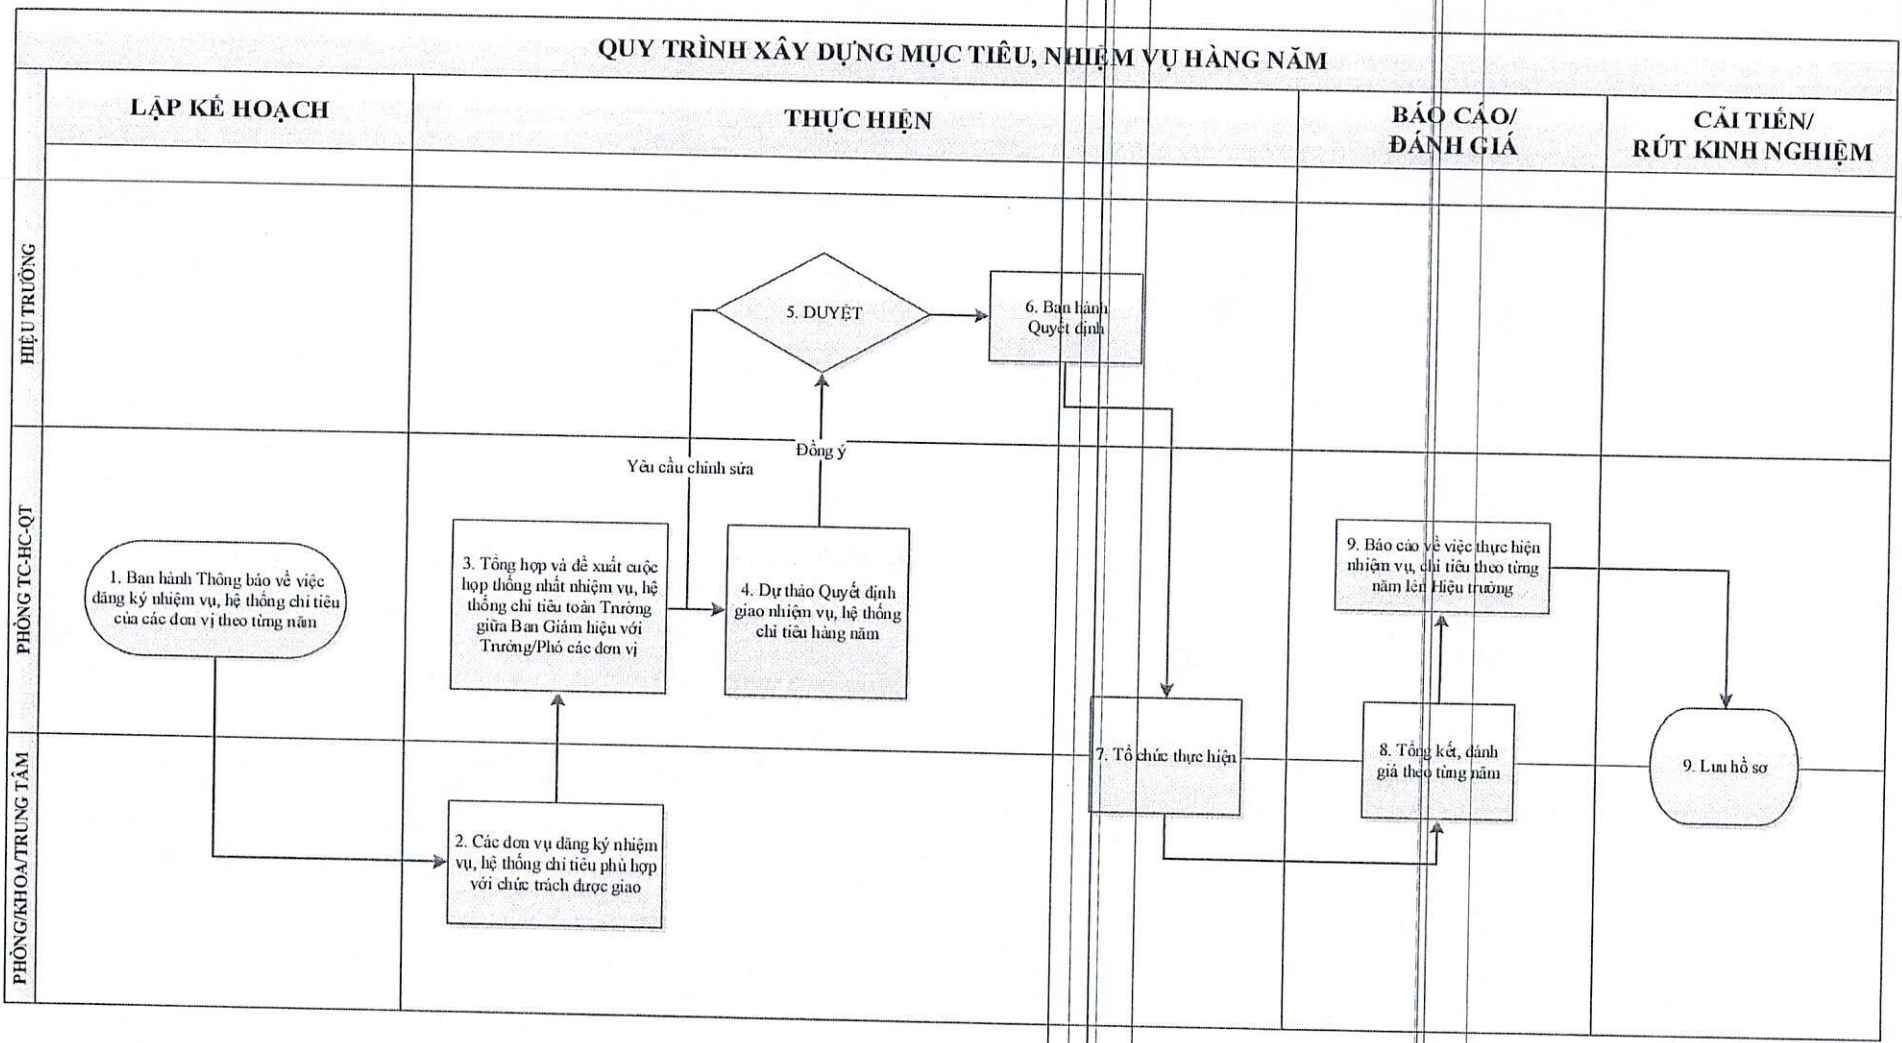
QUY TRÌNH XÂY DỰNG MỤC TIÊU, NHIỆM VỤ HÀNG NĂM

LẬP KẾ HOẠCH

THỰC HIỆN

BÁO CÁO/ ĐÁNH GIÁ

CẢI TIẾN/ RÚT KINH NGHIỆM

HIỆU TRƯỞNG

PHÒNG TC-HC-QT

PHÒNG/KHOA/TRUNG TÂM

5. DUYỆT

6. Ban hành Quyết định

Đồng ý

Yêu cầu chỉnh sửa

1. Ban hành Thông báo về việc đăng ký nhiệm vụ, hệ thống chỉ tiêu của các đơn vị theo từng năm

3. Tổng hợp và đề xuất cuộc họp thống nhất nhiệm vụ, hệ thống chỉ tiêu toàn Trường giữa Ban Giám hiệu với Trưởng/Phó các đơn vị

4. Dự thảo Quyết định giao nhiệm vụ, hệ thống chỉ tiêu hàng năm

9. Báo cáo về việc thực hiện nhiệm vụ, chỉ tiêu theo từng năm lên Hiệu trưởng

7. Tổ chức thực hiện

8. Tổng kết, đánh giá theo từng năm

9. Lưu hồ sơ

2. Các đơn vụ đăng ký nhiệm vụ, hệ thống chỉ tiêu phù hợp với chức trách được giao